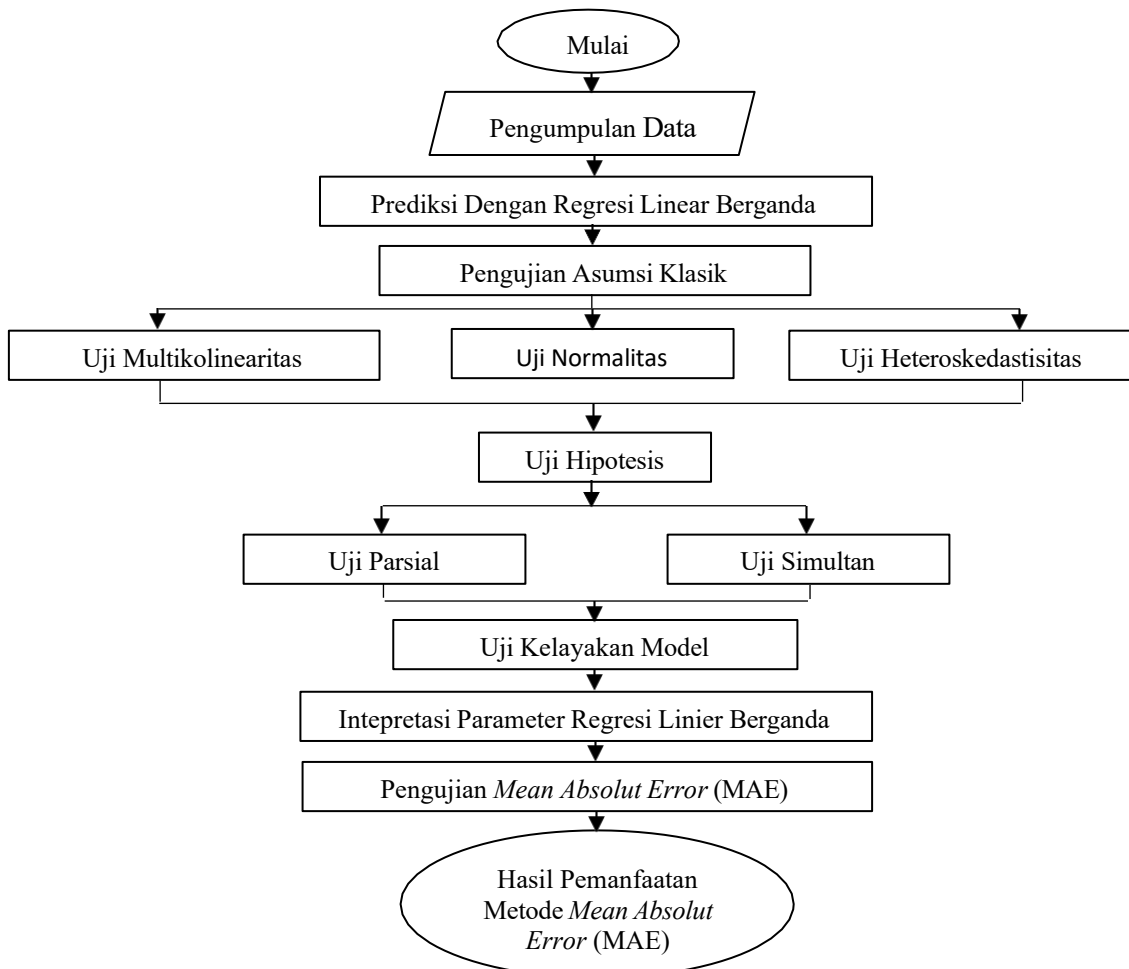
Mulai

Pengumpulan Data

Prediksi Dengan Regresi Linear Berganda

Pengujian Asumsi Klasik

Uji Multikolinearitas

Uji Normalitas

Uji Heteroskedastisitas

Uji Hipotesis

Uji Parsial

Uji Simultan

Uji Kelayakan Model

Intepretasi Parameter Regresi Linier Berganda

Pengujian Mean Absolut Error (MAE)

Hasil Pemanfaatan Metode Mean Absolut Error (MAE)